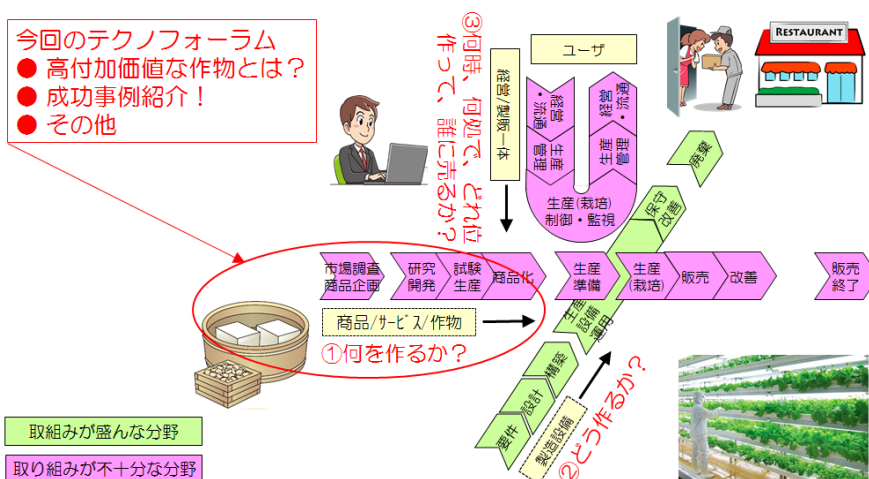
今回のテクノフォーラム
● 高付加価値な作物とは？
● 成功事例紹介！
● その他

③何時、何処で、どれ位作って、誰に売るか？

経営/製販一体

ユーザ

RESTAURANT

経営・流通
生産管理
物流・輸送
品質・鮮度
生産(栽培)制御・監視

廃棄
保守改善

市場調査商品企画
研究開発
試験生産
商品化
生産準備
生産(栽培)
販売
改善
販売終了

商品/サービス/作物
①何を作るか？

生産設備運用

要件
設計
構築
製造設備
②どう作るか？

取組みが盛んな分野
取り組みが不十分な分野